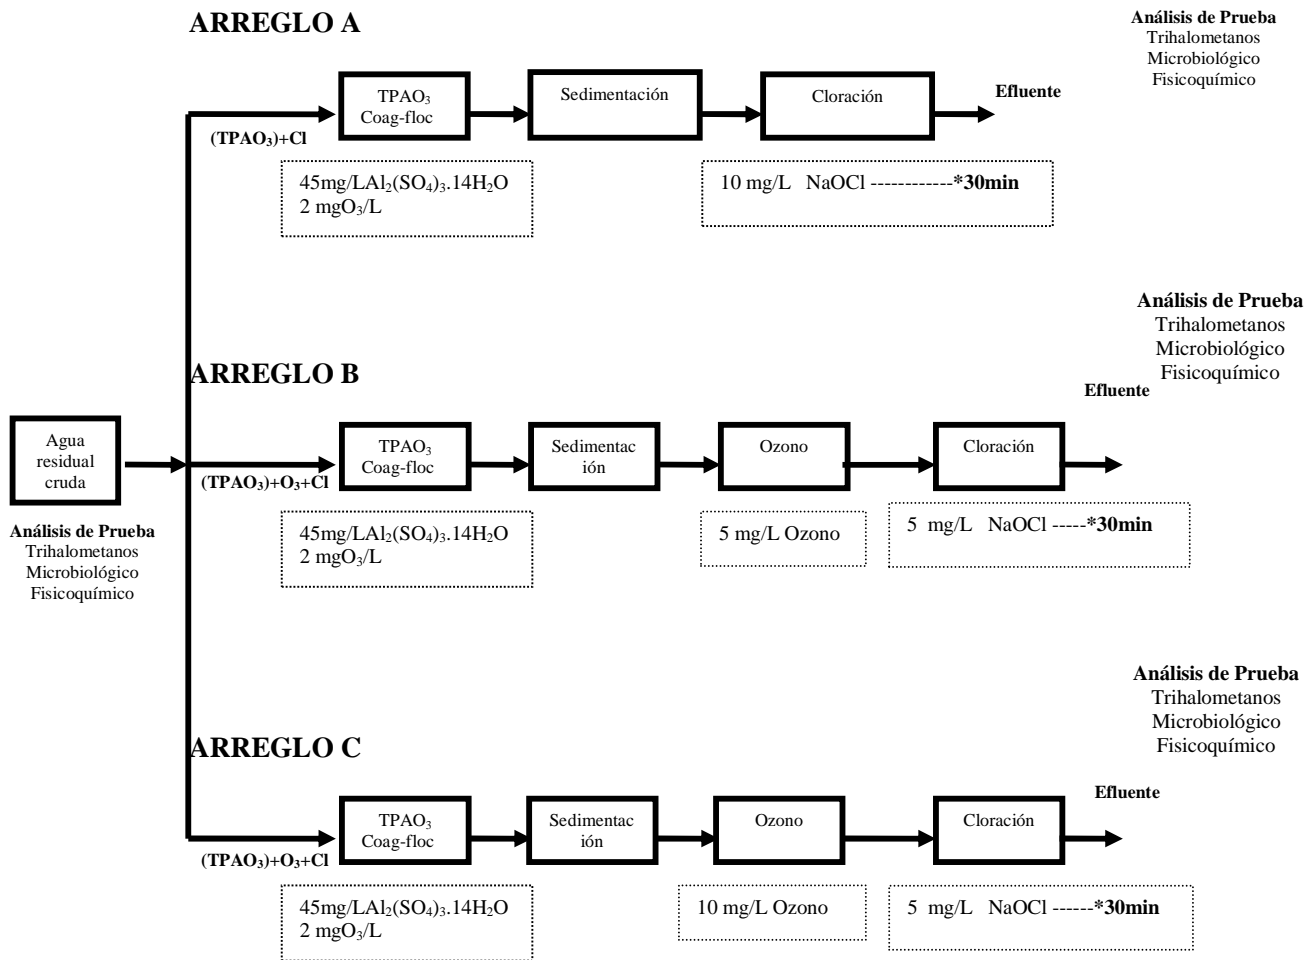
ARREGLO A

Análisis de Prueba
Trihalometanos
Microbiológico
Fisicoquímico

$TPAO_3$
Coag-floc

Sedimentación

Cloración

Efluente

$(TPAO_3)$+Cl

45mg/L$Al_2(SO_4)_3.14H_2O$
2 mg$O_3$/L

10 mg/L NaOCl ------------*30min

Análisis de Prueba
Trihalometanos
Microbiológico
Fisicoquímico

ARREGLO B

Efluente

Agua
residual
cruda

$TPAO_3$
Coag-floc

Sedimentación

Ozono

Cloración

$(TPAO_3)+O_3$+Cl

Análisis de Prueba
Trihalometanos
Microbiológico
Fisicoquímico

45mg/L$Al_2(SO_4)_3.14H_2O$
2 mg$O_3$/L

5 mg/L Ozono

5 mg/L NaOCl -----*30min

Análisis de Prueba
Trihalometanos
Microbiológico
Fisicoquímico

ARREGLO C

Efluente

$TPAO_3$
Coag-floc

Sedimentación

Ozono

Cloración

$(TPAO_3)+O_3$+Cl

45mg/L$Al_2(SO_4)_3.14H_2O$
2 mg$O_3$/L

10 mg/L Ozono

5 mg/L NaOCl ------*30min